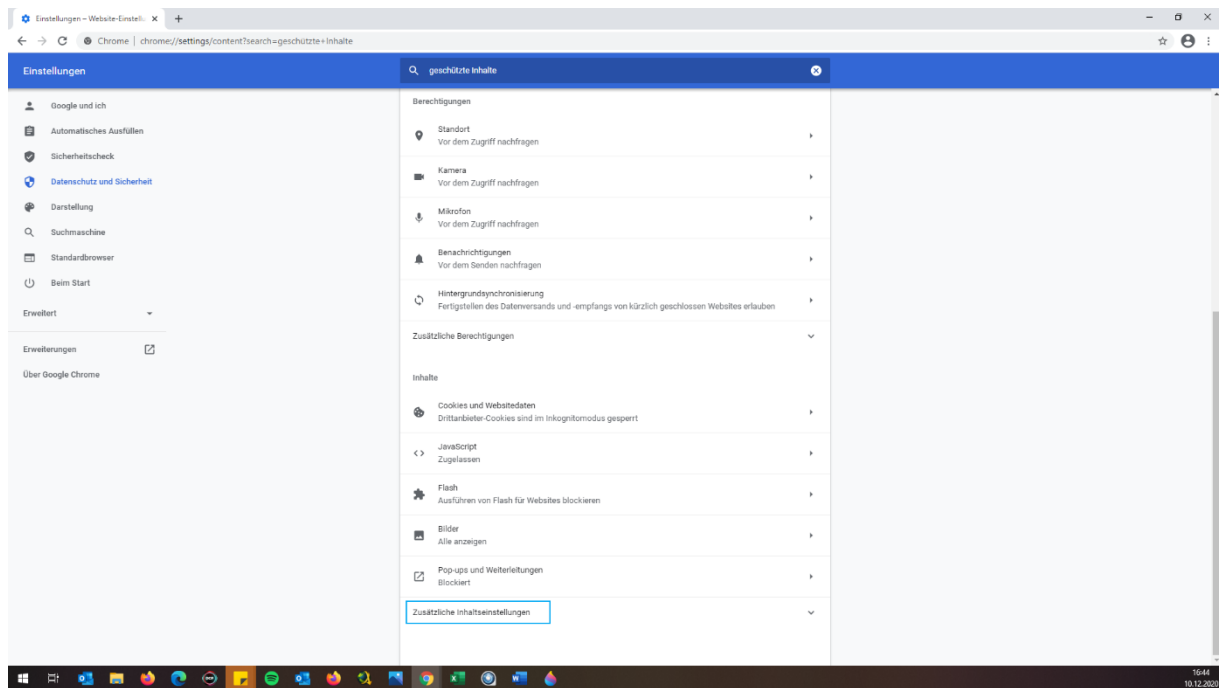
Einstellungen – Website-Einstell ×
Chrome | chrome://settings/content?search=geschützte+Inhalte

Einstellungen
geschützte Inhalte

Google und ich
Automatisches Ausfüllen
Sicherheitscheck
Datenschutz und Sicherheit
Darstellung
Suchmaschine
Standardbrowser
Beim Start
Erweitert
Erweiterungen
Über Google Chrome

Berechtigungen

Standort
Vor dem Zugriff nachfragen

Kamera
Vor dem Zugriff nachfragen

Mikrofon
Vor dem Zugriff nachfragen

Benachrichtigungen
Vor dem Senden nachfragen

Hintergrundsynchronisierung
Fertigstellen des Datenversands und -empfangs von kürzlich geschlossenen Websites erlauben

Zusätzliche Berechtigungen

Inhalte

Cookies und Websitedaten
Drittanbieter-Cookies sind im Inkognitomodus gesperrt

JavaScript
Zugelassen

Flash
Ausführen von Flash für Websites blockieren

Bilder
Alle anzeigen

Pop-ups und Weiterleitungen
Blockiert

Zusätzliche Inhaltseinstellungen

16:44
10.12.2020